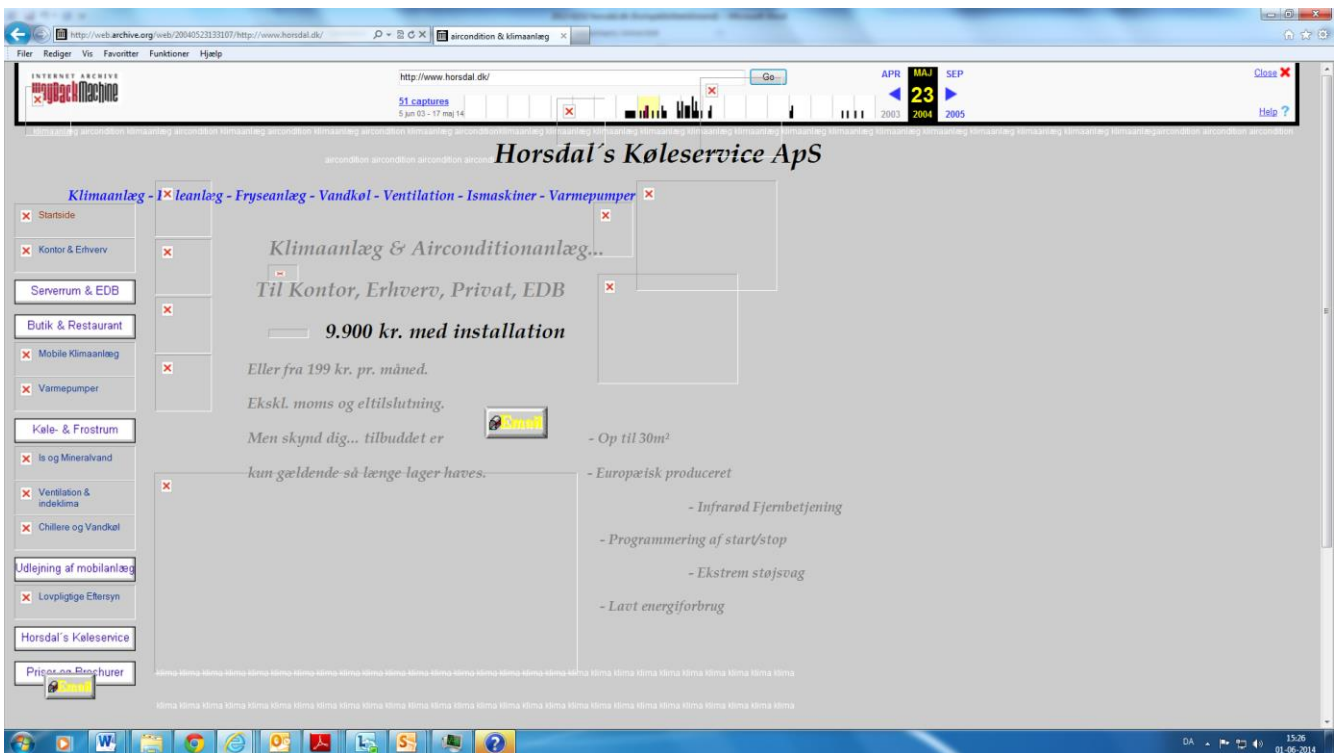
http://web.archive.org/web/20040523133107/http://www.horsdal.dk/

aircondition & klimaanlæg

Filer Rediger Vis Favoritter Funktioner Hjælp

INTERNET ARCHIVE
WayBackMachine

http://www.horsdal.dk/ Go

51 captures
5 jun 03 - 17 maj 14

APR MAJ SEP
23
2003 2004 2005

Close
Help

klimaanlæg aircondition klimaanlæg aircondition klimaanlæg aircondition klimaanlæg aircondition klimaanlæg aircondition

aircondition aircondition aircondition aircondition

Horsdal´s Køleservice ApS

Klimaanlæg - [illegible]leanlæg - Fryseanlæg - Vandkøl - Ventilation - Ismaskiner - Varmepumper

Startside

Kontor & Erhverv

Serverrum & EDB

Butik & Restaurant

Mobile Klimaanlæg

Varmepumper

Køle- & Frostrum

Is og Mineralvand

Ventilation & indeklima

Chillere og Vandkøl

Udlejning af mobilanlæg

Lovpligtige Eftersyn

Horsdal´s Køleservice

Priser og Brochurer

Email

Klimaanlæg & Airconditionanlæg...

Til Kontor, Erhverv, Privat, EDB

9.900 kr. med installation

Eller fra 199 kr. pr. måned.

Ekskl. moms og eltilslutning.

Email

Men skynd dig... tilbuddet er

kun gældende så længe lager haves.

- Op til 30m²

- Europæisk produceret

- Infrarød Fjernbetjening

- Programmering af start/stop

- Ekstrem støjsvag

- Lavt energiforbrug

klima klima klima klima klima klima klima klima klima klima klima klima klima klima klima klima klima klima klima klima

klima klima klima klima klima klima klima klima klima klima klima klima klima klima klima klima klima klima klima klima

DA 15:26 01-06-2014